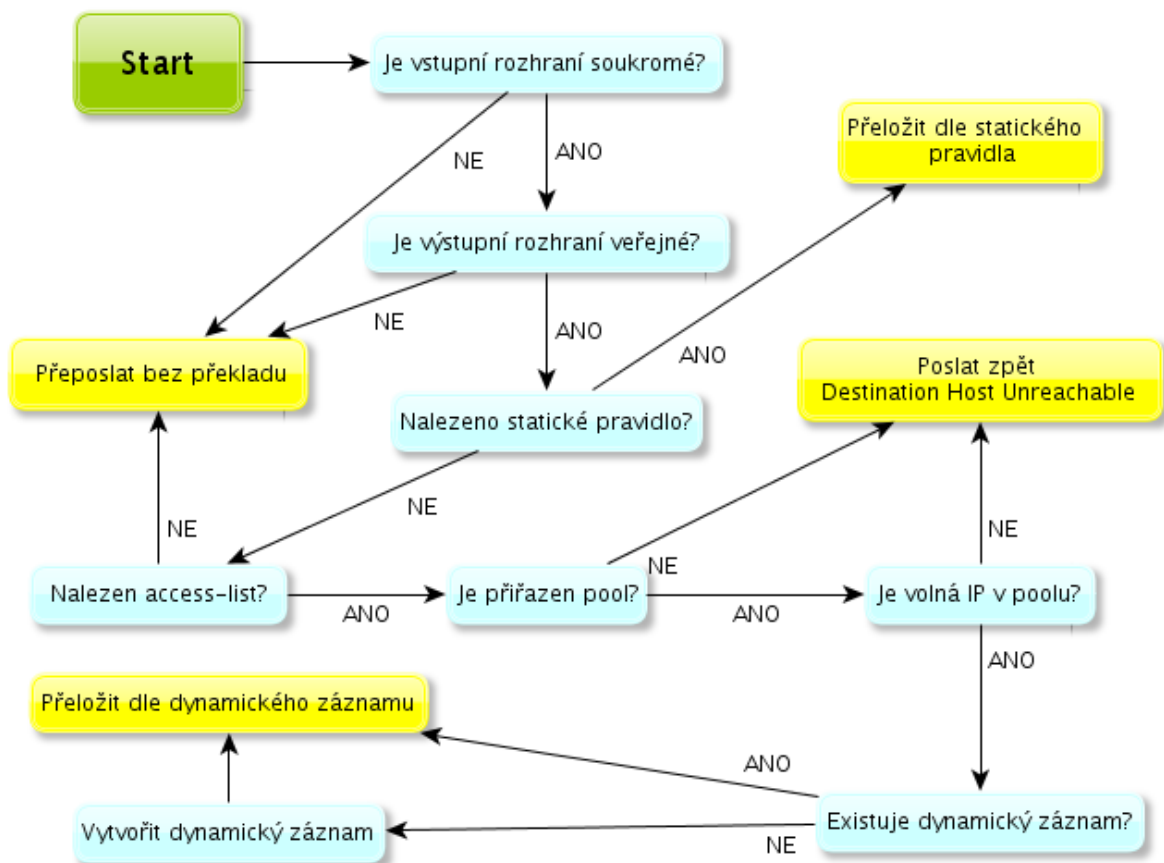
Start

Je vstupní rozhraní soukromé?

NE

ANO

Přeložit dle statického pravidla

Je výstupní rozhraní veřejné?

NE

ANO

ANO

Přeposlat bez překladu

Nalezeno statické pravidlo?

Poslat zpět
Destination Host Unreachable

NE

NE

NE

NE

Nalezen access-list?

ANO

Je přiřazen pool?

ANO

Je volná IP v poolu?

ANO

Přeložit dle dynamického záznamu

ANO

Vytvořit dynamický záznam

NE

Existuje dynamický záznam?